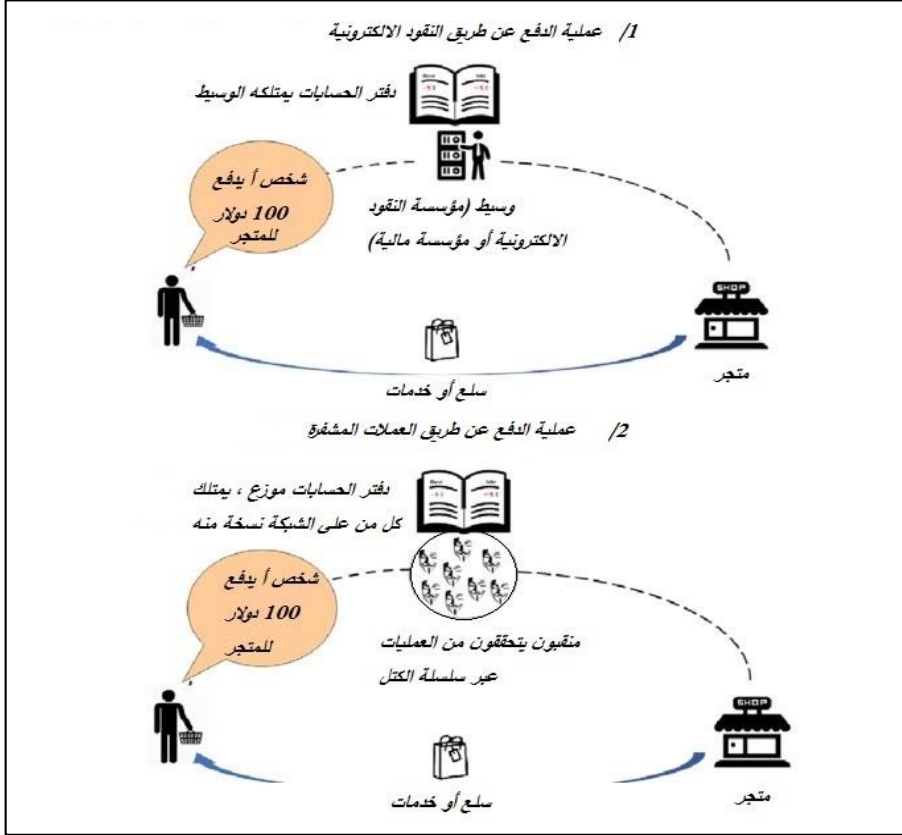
1/ عملية الدفع عن طريق النقود الالكترونية

دفتر الحسابات يمتلكه الوسيط

شخص أ يدفع 100 دولار للمتجر

وسيط (مؤسسة النقود الالكترونية أو مؤسسة مالية)

SHOP

متجر

سلع أو خدمات

2/ عملية الدفع عن طريق العملات المشفرة

دفتر الحسابات موزع ، يمتلك كل من على الشبكة نسخة منه

شخص أ يدفع 100 دولار للمتجر

منقبون يتحققون من العمليات عبر سلسلة الكتل

SHOP

متجر

سلع أو خدمات